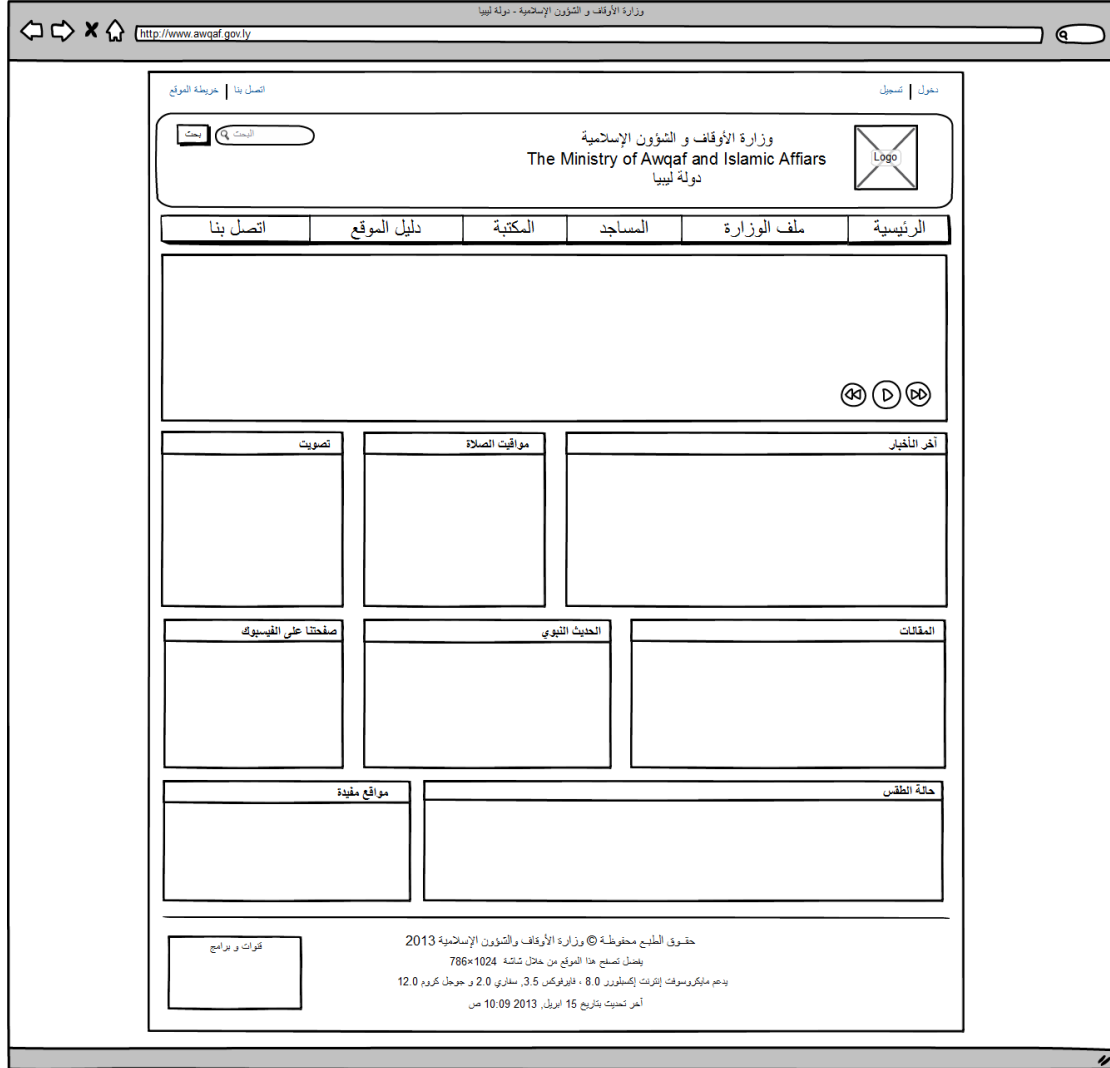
وزارة الأوقاف و الشؤون الإسلامية - دولة ليبيا

http://www.awqaf.gov.ly

دخول | تسجيل

اتصل بنا | خريطة الموقع

وزارة الأوقاف و الشؤون الإسلامية
The Ministry of Awqaf and Islamic Affiars
دولة ليبيا

Logo

البحث
بحث

الرئيسية | ملف الوزارة | المساجد | المكتبة | دليل الموقع | اتصل بنا

آخر الأخبار

مواقيت الصلاة

تصويت

المقالات

الحديث النبوي

صفحتنا على الفيسبوك

حالة الطقس

مواقع مفيدة

حقوق الطبع محفوظة © وزارة الأوقاف والشؤون الإسلامية 2013
يفضل تصفح هذا الموقع من خلال شاشة 1024×786
يدعم مايكروسوفت إنترنت إكسبلورر 8.0 ، فايرفوكس 3.5, سفاري 2.0 و جوجل كروم 12.0
آخر تحديث بتاريخ 15 ابريل, 2013 10:09 ص

قنوات و برامج